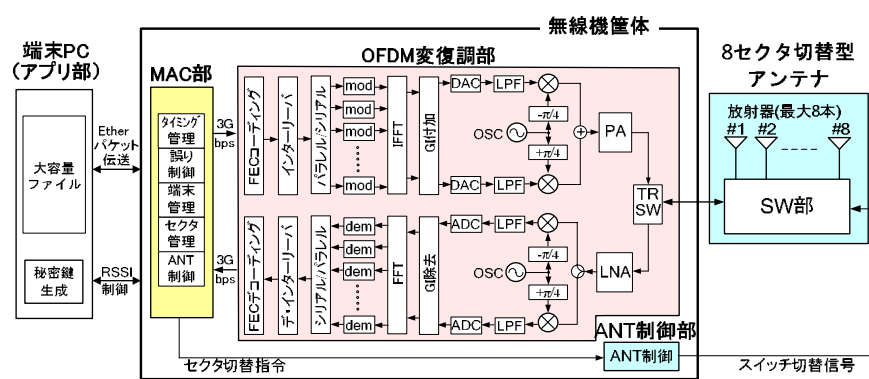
無線機筐体

端末PC
(アプリ部)

大容量
ファイル

秘密鍵
生成

Ether
パケット
伝送

RSSI
制御

MAC部

タイミング
管理

誤り
制御

端末
管理

セクタ
管理

ANT
制御

3G
bps

3G
bps

OFDM変復調部

FECコーディング

インターリーバ

パラレル/シリアル

mod
mod
mod
mod

IFFT

GI付加

DAC
DAC
LPF
LPF

OSC

$-\pi/4$
$+\pi/4$

PA

TR
SW

FECデコーディング

デ・インターリーバ

シリアル/パラレル

dem
dem
dem
dem

FFT

GI除去

ADC
ADC
LPF
LPF

OSC

$-\pi/4$
$+\pi/4$

LNA

ANT制御部

ANT制御

セクタ切替指令

スイッチ切替信号

8セクタ切替型
アンテナ

放射器(最大8本)
#1 #2 #8

SW部